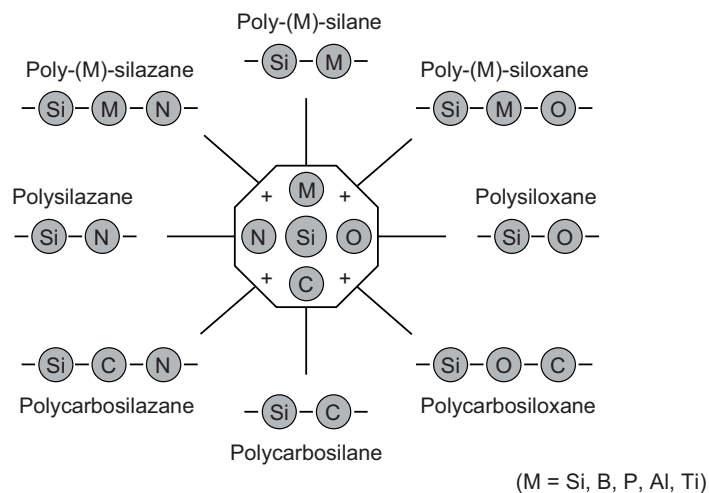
Poly-(M)-silane
–Si–M–

Poly-(M)-silazane
–Si–M–N–

Poly-(M)-siloxane
–Si–M–O–

Polysilazane
–Si–N–

+ M +
N Si O
+ C +

Polysiloxane
–Si–O–

–Si–C–N–
Polycarbosilazane

–Si–C–
Polycarbosilane

–Si–O–C–
Polycarbosiloxane

(M = Si, B, P, Al, Ti)